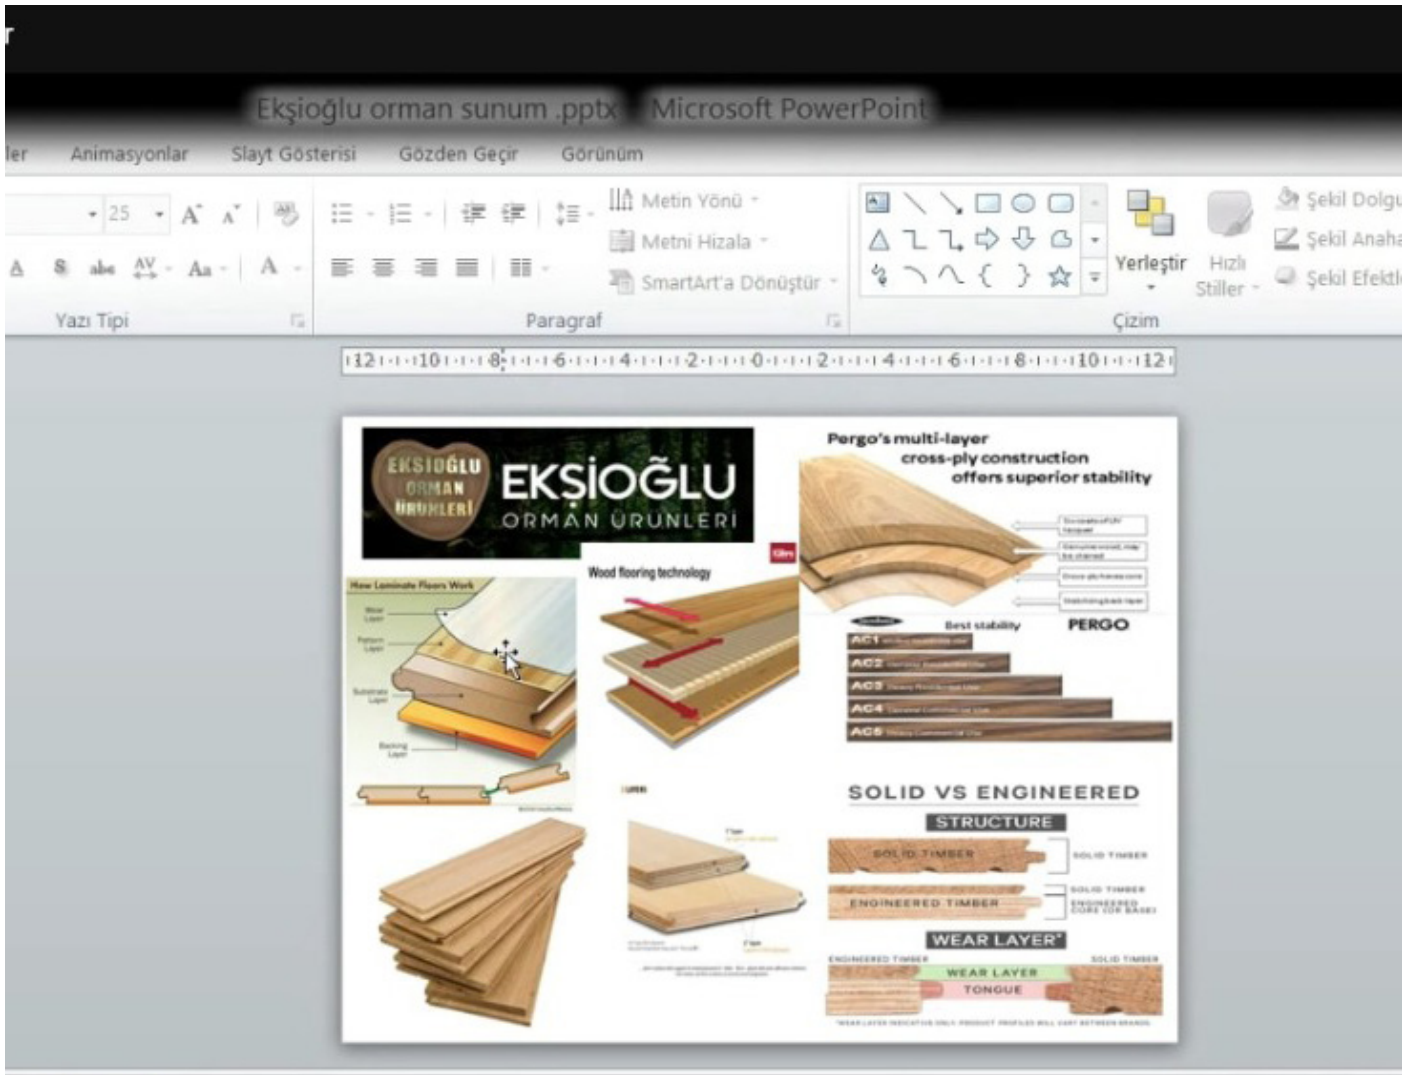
Ekşioğlu orman sunum .pptx - Microsoft PowerPoint

ler Animasyonlar Slayt Gösterisi Gözden Geçir Görünüm

25 A A abc AV Aa A

Metin Yönü Metni Hizala SmartArt'a Dönüştür

Yerleştir Hızlı Stiller

Şekil Dolgu Şekil Anaha Şekil Efekt

Yazı Tipi Paragraf Çizim

12 10 8 6 4 2 0 2 4 6 8 10 12

EKSİOĞLU ORMAN ÜRÜNLERİ

EKŞİOĞLU ORMAN ÜRÜNLERİ

Pergo's multi-layer cross-ply construction offers superior stability

How Laminate Floors Work

Wear Layer

Pattern Layer

Substrate Layer

Backing Layer

Wood flooring technology

Best stability PERGO

AC1

AC2

AC3

AC4

AC5

SOLID VS ENGINEERED

STRUCTURE

SOLID TIMBER

SOLID TIMBER

ENGINEERED TIMBER

SOLID TIMBER

ENGINEERED CORE (OR BASE)

WEAR LAYER*

ENGINEERED TIMBER

SOLID TIMBER

WEAR LAYER

TONGUE

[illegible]